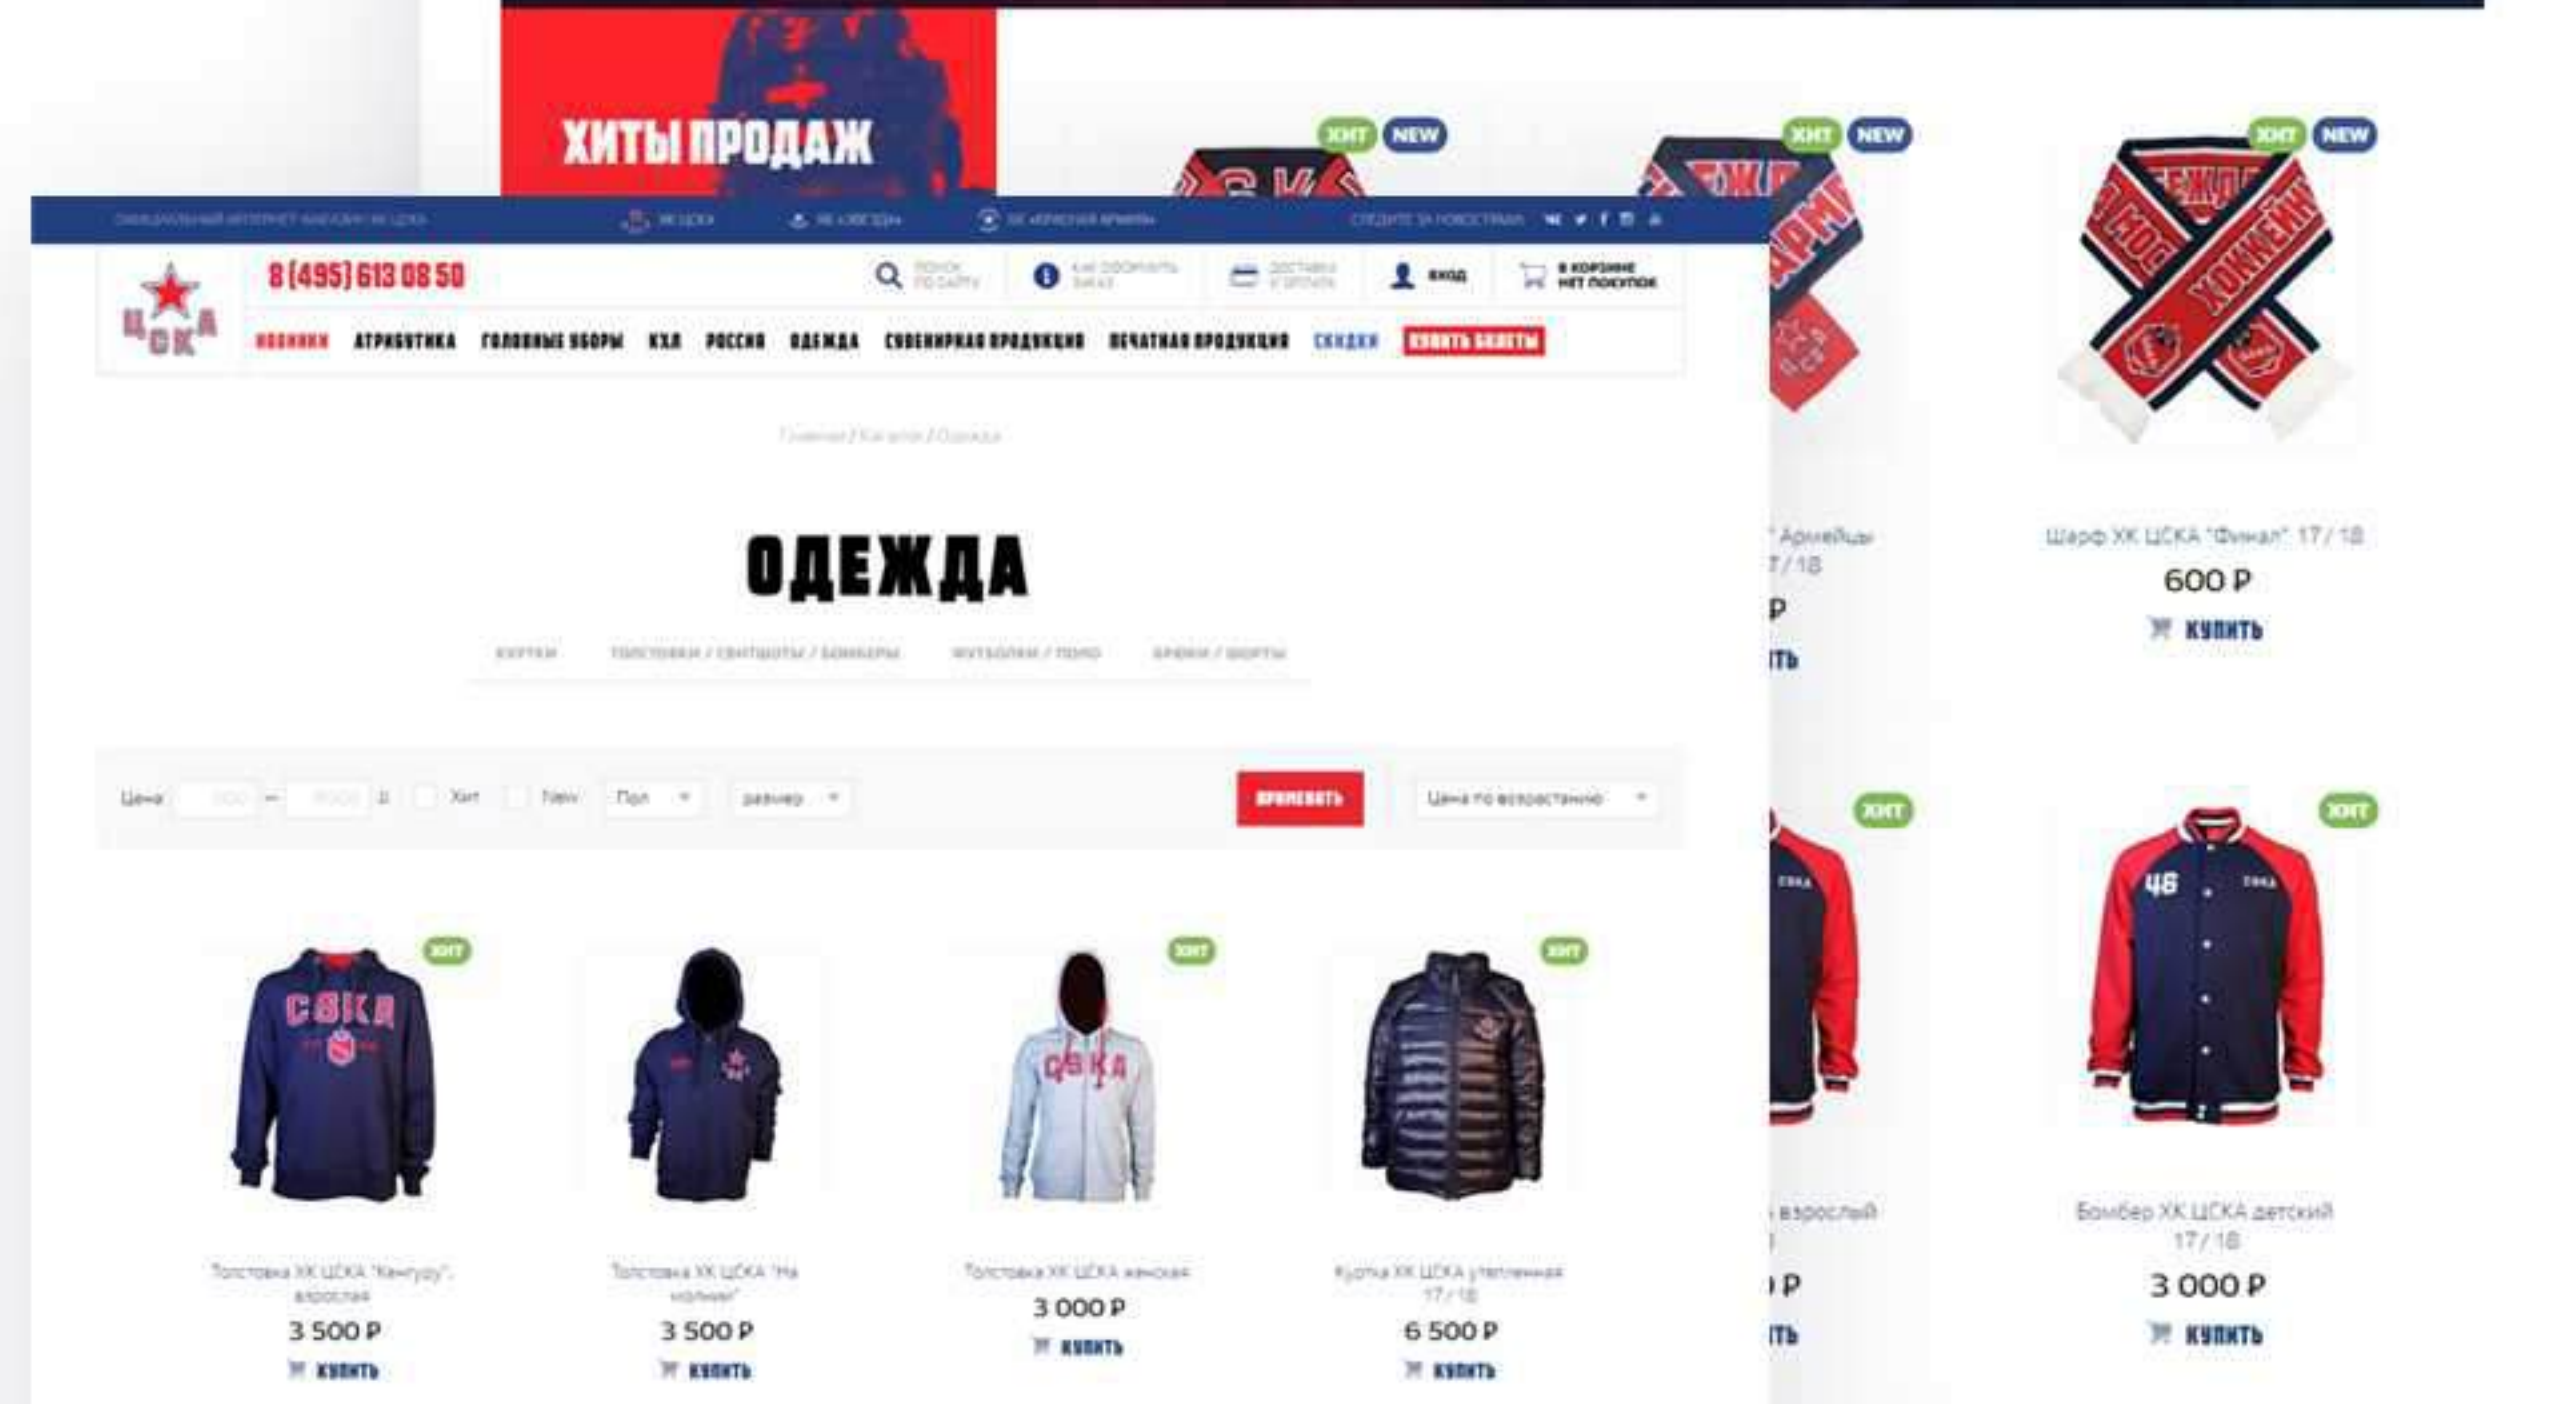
ХИТЫ ПРОДАЖ

ХИТ NEW
ХИТ NEW
ХИТ NEW

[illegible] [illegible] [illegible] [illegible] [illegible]

8 (495) 613 08 50

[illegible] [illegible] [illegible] ВХОД В КОРЗИНЕ НЕТ ПОКУПОК

НОВИНКИ АТРИБУТИКА ГОЛОВНЫЕ УБОРЫ КХЛ РОССИЯ ОДЕЖДА СУВЕНИРНАЯ ПРОДУКЦИЯ ПЕЧАТНАЯ ПРОДУКЦИЯ СКИДКИ КУПИТЬ БИЛЕТЫ

Главная / Каталог / Одежда

ОДЕЖДА

КУРТКИ ТОЛСТОВКИ / СВИТШОТЫ / БОМБЕРЫ ФУТБОЛКИ / ПОЛО БРЮКИ / ШОРТЫ

Цена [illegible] — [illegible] Хит New Пол размер ПРИМЕНИТЬ Цена по возрастанию

ХИТ
Толстовка ХК ЦСКА "Кенгуру", взрослая
3 500 ₽
КУПИТЬ

Толстовка ХК ЦСКА "На молнии"
3 500 ₽
КУПИТЬ

ХИТ
Толстовка ХК ЦСКА женская
3 000 ₽
КУПИТЬ

ХИТ
Куртка ХК ЦСКА утепленная 17/18
6 500 ₽
КУПИТЬ

" Армейцы 7/18
Р
ТЬ

Шарф ХК ЦСКА "Финал" 17/18
600 ₽
КУПИТЬ

ХИТ
взрослый
Р
ТЬ

ХИТ
Бомбер ХК ЦСКА детский 17/18
3 000 ₽
КУПИТЬ